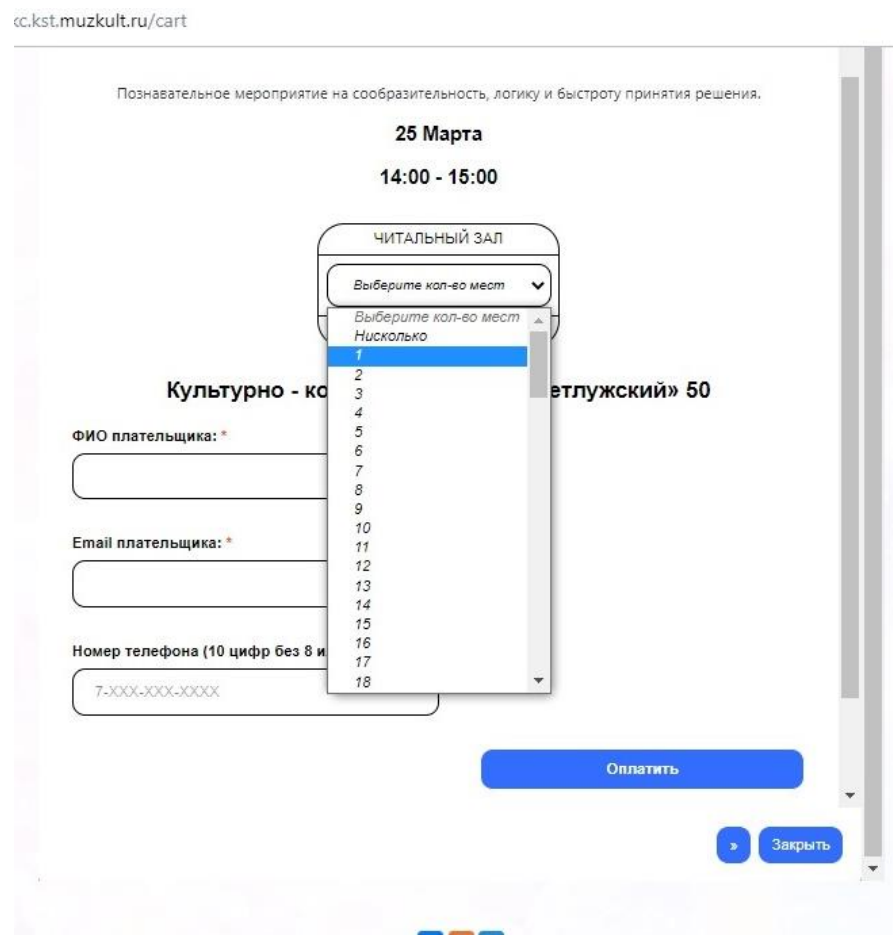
cc.kst.muzkult.ru/cart

Познавательное мероприятие на сообразительность, логику и быстроту принятия решения.

25 Марта

14:00 - 15:00

ЧИТАЛЬНЫЙ ЗАЛ

Выберите кол-во мест

Выберите кол-во мест
Нисколько
1
2
3
4
5
6
7
8
9
10
11
12
13
14
15
16
17
18

Культурно - ко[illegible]етлужский» 50

ФИО плательщика: *

Email плательщика: *

Номер телефона (10 цифр без 8 и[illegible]

7-XXX-XXX-XXXX

Оплатить

»

Закрыть